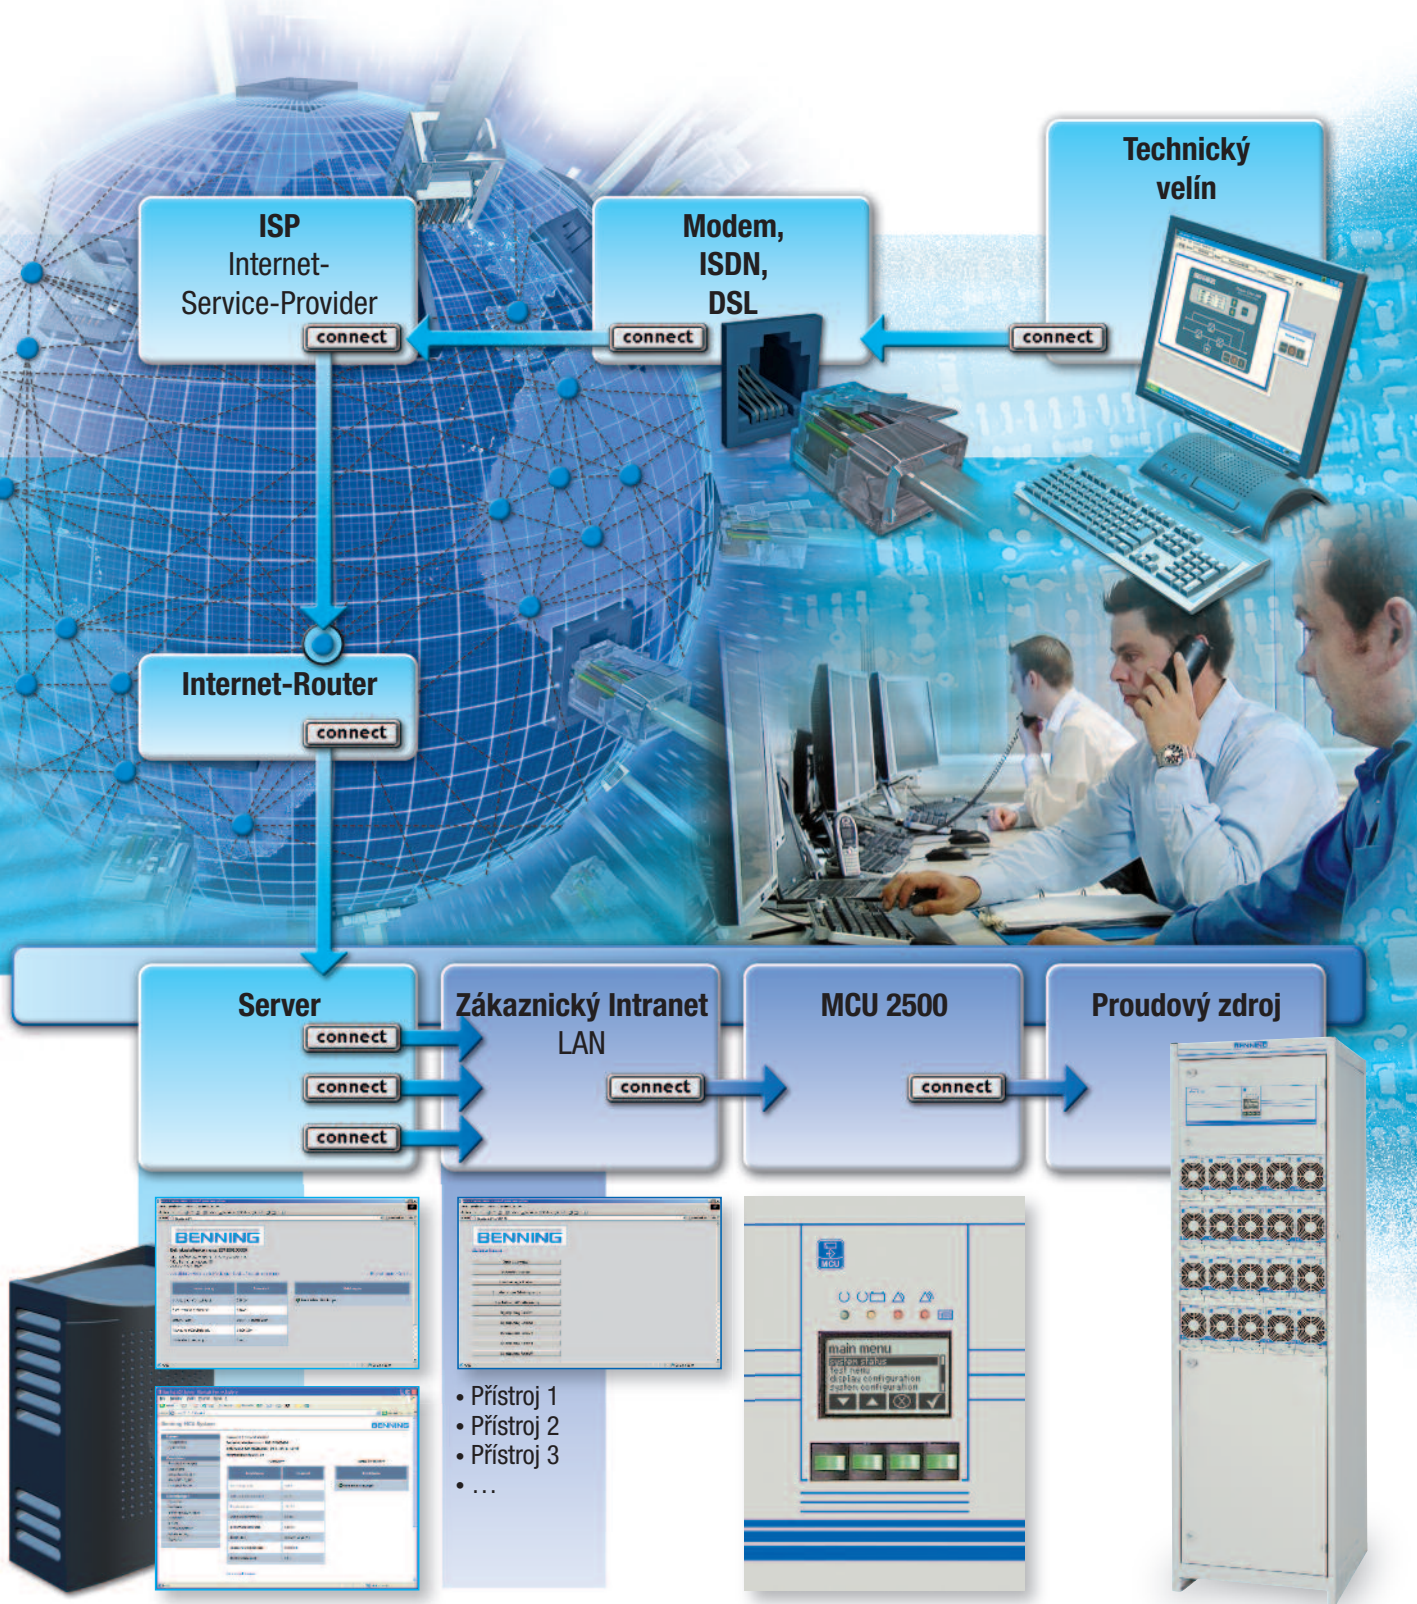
Technický velín

ISP
Internet-Service-Provider
connect

Modem, ISDN, DSL
connect

connect

Internet-Router
connect

Server
connect
connect
connect

Zákaznický Intranet
LAN
connect

MCU 2500
connect

Proudový zdroj

BENNING

BENNING

BENNING

• Přístroj 1
• Přístroj 2
• Přístroj 3
• …

MCU
main menu
system status
test menu
display configuration
system configuration